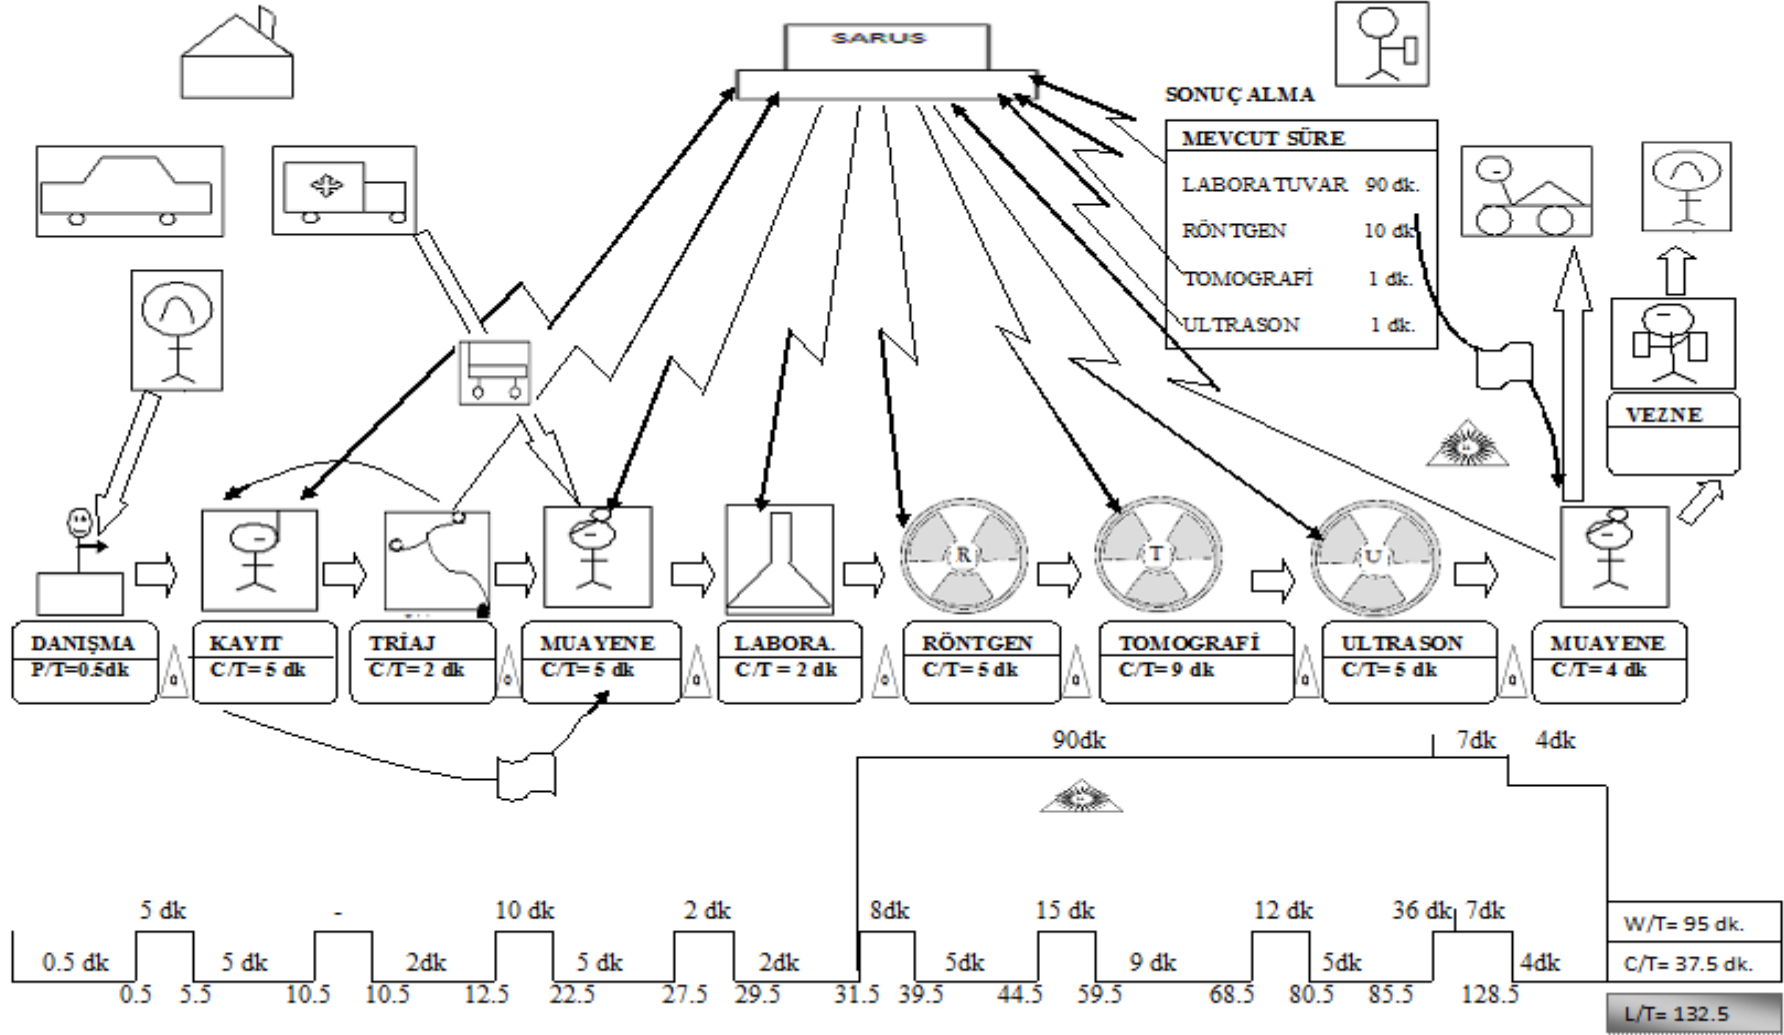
SARUS

SONUÇ ALMA

| MEVCUT SÜRE | |
|---|---|
| LABORATUVAR | 90 dk. |
| RÖNTGEN | 10 dk. |
| TOMOGRAFİ | 1 dk. |
| ULTRASON | 1 dk. |

VEZNE

R T U

DANIŞMA
P/T=0.5dk

KAYIT
C/T= 5 dk

TRİAJ
C/T= 2 dk

MUAYENE
C/T= 5 dk

LABORA.
C/T = 2 dk

RÖNTGEN
C/T= 5 dk

TOMOGRAFİ
C/T= 9 dk

ULTRASON
C/T= 5 dk

MUAYENE
C/T= 4 dk

90dk
7dk
4dk

5 dk - 10 dk 2 dk 8dk 15 dk 12 dk 36 dk 7dk

0.5 dk 5 dk 2dk 5 dk 2dk 5dk 9 dk 5dk 4dk

0.5 5.5 10.5 10.5 12.5 22.5 27.5 29.5 31.5 39.5 44.5 59.5 68.5 80.5 85.5 128.5

W/T= 95 dk.
C/T= 37.5 dk.
L/T= 132.5